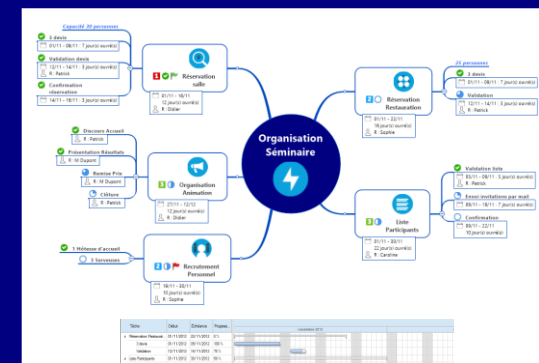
Capacité 30 personnes

3 devis
01/11 - 08/11 : 7 jour(s) ouvré(s)

Validation devis
12/11 - 14/11 : 3 jour(s) ouvré(s)
R. Patrick

Confirmation réservation
14/11 - 18/11 : 3 jour(s) ouvré(s)

1 Réservation salle
01/11 - 18/11
12 jour(s) ouvré(s)
R. Didier

Discours Accueil
R. Patrick

Présentation Résultats
R. M Dupont

Remise Prix
R. M Dupont

Clôture
R. Patrick

3 Organisation Animation
27/11 - 12/12
12 jour(s) ouvré(s)
R. Didier

1 Hôtesse d'accueil

3 Serveuses

3 Recrutement Personnel
19/11 - 28/11
10 jour(s) ouvré(s)
R. Sophie

Organisation Séminaire

25 personnes

3 devis
01/11 - 08/11 : 7 jour(s) ouvré(s)

Validation
12/11 - 14/11 : 3 jour(s) ouvré(s)
R. Patrick

2 Réservation Restauration
01/11 - 22/11
16 jour(s) ouvré(s)
R. Sophie

Validation liste
05/11 - 08/11 : 4 jour(s) ouvré(s)
R. Patrick

Envoi invitations par mail
08/11 - 18/11 : 7 jour(s) ouvré(s)

Confirmation
09/11 - 22/11
10 jour(s) ouvré(s)

3 Liste Participants
01/11 - 30/11
22 jour(s) ouvré(s)
R. Caroline

| Tâche | Début | Échéance | Progrès |
|---|---|---|---|
| Réservation Restaurati | 01/11/2012 | 22/11/2012 | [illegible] |
| 3 devis | 01/11/2012 | 08/11/2012 | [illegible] |
| Validation | 12/11/2012 | 14/11/2012 | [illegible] |
| Liste Participants | 01/11/2012 | 30/11/2012 | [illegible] |